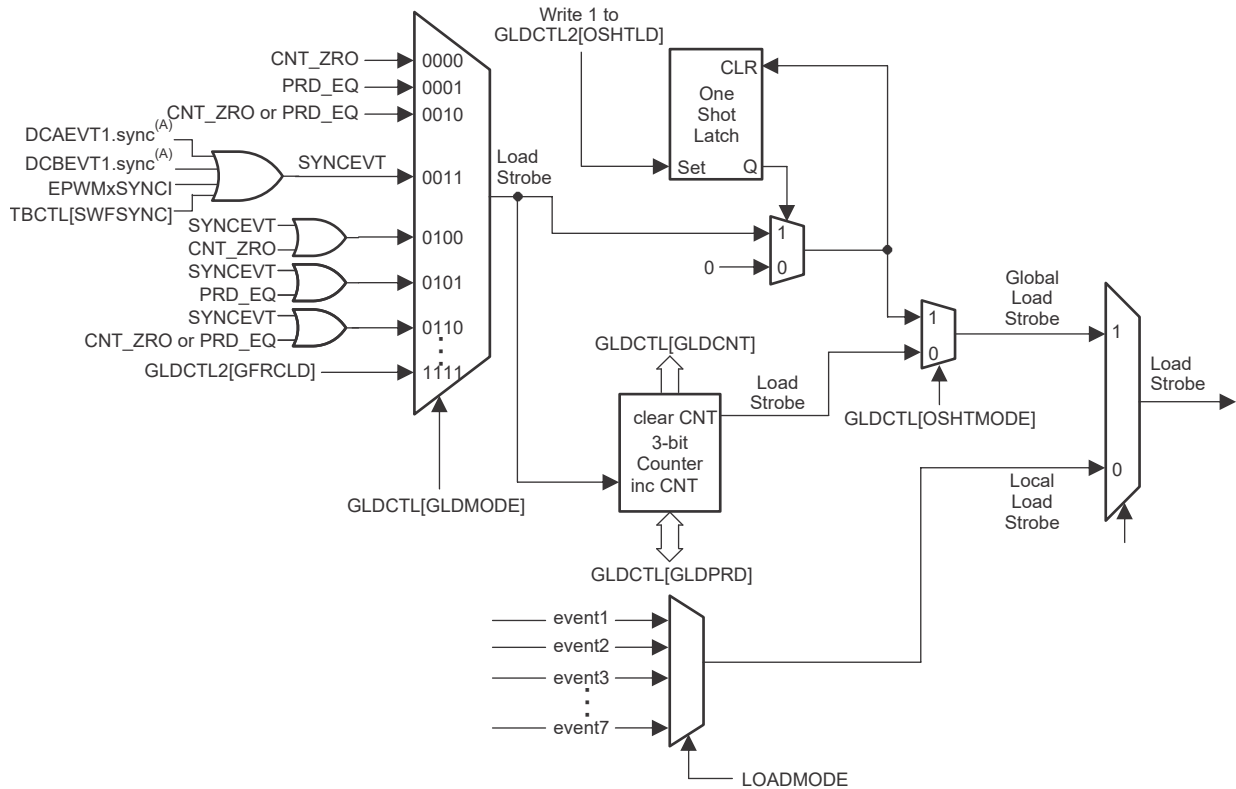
Write 1 to
GLDCTL2[OSHTLD]

CNT_ZRO
0000
PRD_EQ
0001
CNT_ZRO or PRD_EQ
0010
DCAEVT1.sync$^{(A)}$
DCBEVT1.sync$^{(A)}$
SYNCEVT
EPWMxSYNCI
0011
TBCTL[SWFSYNC]
SYNCEVT
CNT_ZRO
0100
SYNCEVT
PRD_EQ
0101
SYNCEVT
CNT_ZRO or PRD_EQ
0110
GLDCTL2[GFRCLD]
1111

Load
Strobe

CLR
One
Shot
Latch
Set
Q

1
0
0

1
0
Global
Load
Strobe

GLDCTL[GLDCNT]
Load
Strobe
clear CNT
3-bit
Counter
inc CNT
GLDCTL[OSHTMODE]
GLDCTL[GLDMODE]
GLDCTL[GLDPRD]

1
0
Load
Strobe
Local
Load
Strobe

event1
event2
event3
event7
LOADMODE